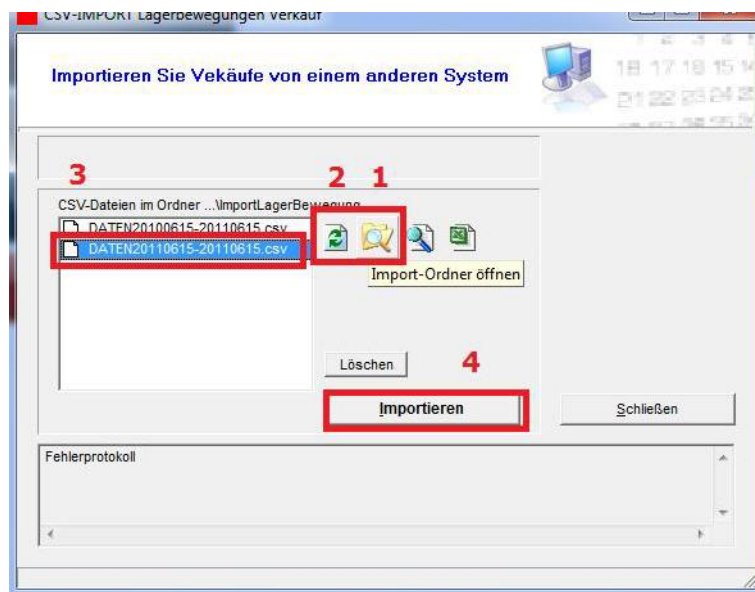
CSV-IMPORT Lagerbewegungen Verkauf

Importieren Sie Vekäufe von einem anderen System

18 17 18 15 14
21 22 23 24 2

3

2 1

CSV-Dateien im Ordner ...\ImportLagerBewegung

DATEN20100615-20110615.csv
DATEN20110615-20110615.csv

Import-Ordner öffnen

4

Löschen

Importieren

Schließen

Fehlerprotokoll